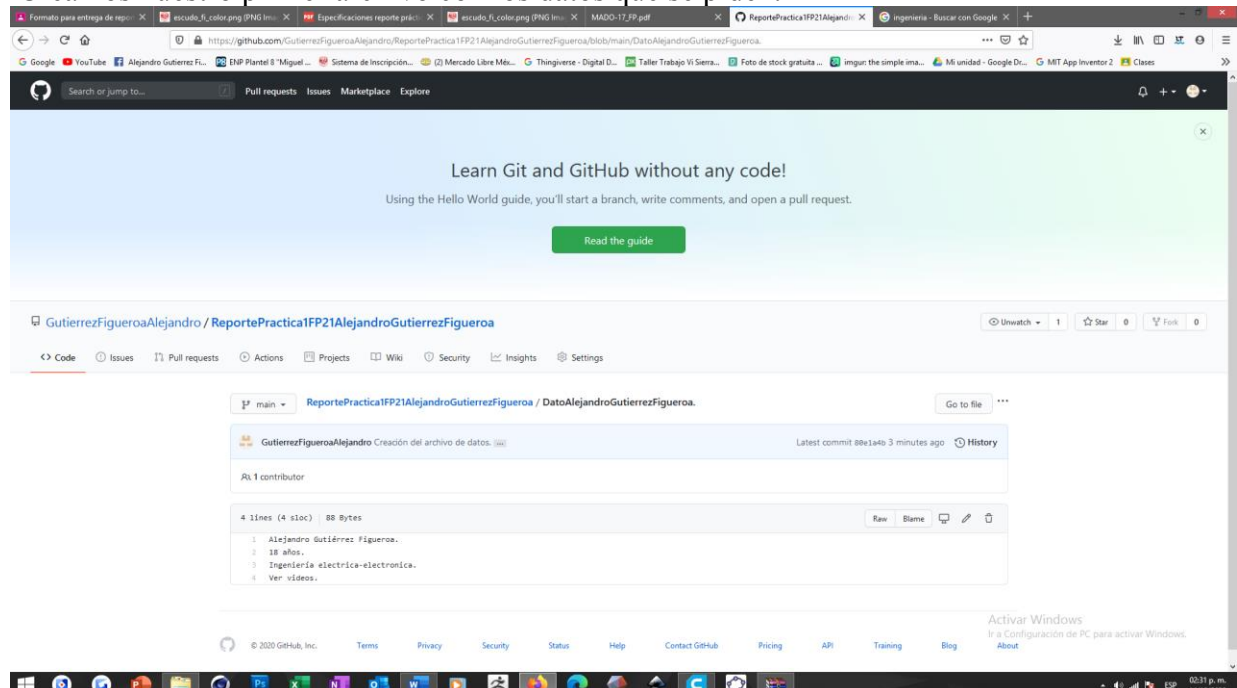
Formato para entrega de repor | escudo_fi_color.png (PNG Ima | Especificaciones reporte práct | escudo_fi_color.png (PNG Ima | MADO-17_FP.pdf | ReportePractica1FP21Alejandr | ingenieria - Buscar con Google

https://github.com/GutierrezFigueroaAlejandro/ReportePractica1FP21AlejandroGutierrezFigueroa/blob/main/DatoAlejandroGutierrezFigueroa.

Google | YouTube | Alejandro Gutierrez Fi... | ENP Plantel 8 "Miguel ... | Sistema de Inscripción... | (2) Mercado Libre Méx... | Thingiverse - Digital D... | Taller Trabajo Vi Sierra... | Foto de stock gratuita ... | imgur: the simple ima... | Mi unidad - Google Dr... | MIT App Inventor 2 | Clases

Search or jump to... | Pull requests | Issues | Marketplace | Explore

Learn Git and GitHub without any code!

Using the Hello World guide, you'll start a branch, write comments, and open a pull request.

Read the guide

GutierrezFigueroaAlejandro / ReportePractica1FP21AlejandroGutierrezFigueroa

Unwatch 1 | Star 0 | Fork 0

Code | Issues | Pull requests | Actions | Projects | Wiki | Security | Insights | Settings

main | ReportePractica1FP21AlejandroGutierrezFigueroa / DatoAlejandroGutierrezFigueroa. | Go to file

GutierrezFigueroaAlejandro Creación del archivo de datos. | Latest commit 80e1a4b 3 minutes ago | History

1 contributor

4 lines (4 sloc) | 88 Bytes | Raw | Blame

1 Alejandro Gutiérrez Figueroa.
2 18 años.
3 Ingeniería electrica-electronica.
4 Ver videos.

© 2020 GitHub, Inc. | Terms | Privacy | Security | Status | Help | Contact GitHub | Pricing | API | Training | Blog | About

Activar Windows
Ir a Configuración de PC para activar Windows.

ESP 02:31 p. m.